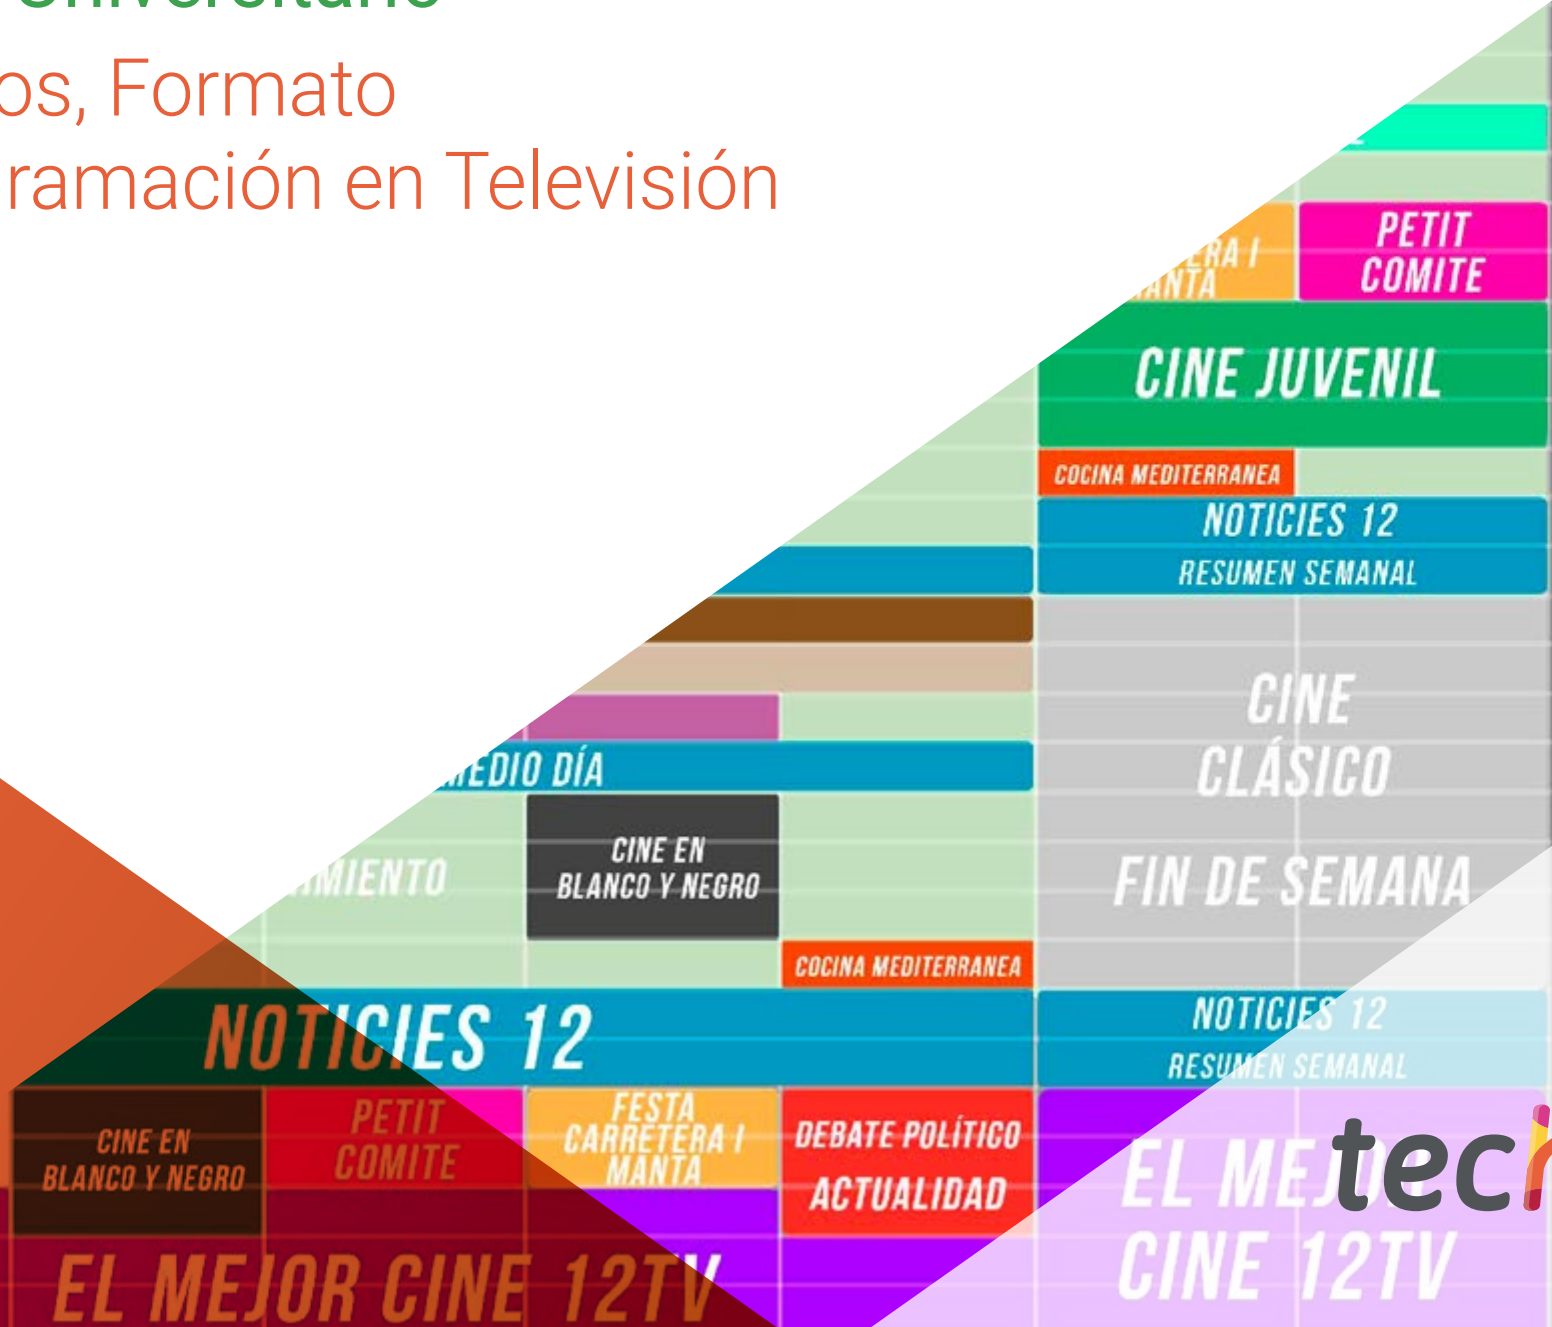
os, Formato
ramación en Televisión

ERA I
ANTA

PETIT
COMITE

CINE JUVENIL

COCINA MEDITERRANEA

NOTICIES 12
RESUMEN SEMANAL

CINE
CLÁSICO
FIN DE SEMANA

MEDIO DÍA

MIENTO

CINE EN
BLANCO Y NEGRO

COCINA MEDITERRANEA

NOTICIES 12

NOTICIES 12
RESUMEN SEMANAL

CINE EN
BLANCO Y NEGRO

PETIT
COMITE

FESTA
CARRETERA I
MANTA

DEBATE POLÍTICO
ACTUALIDAD

EL MEJ
CINE 12TV

tec

EL MEJOR CINE 12TV